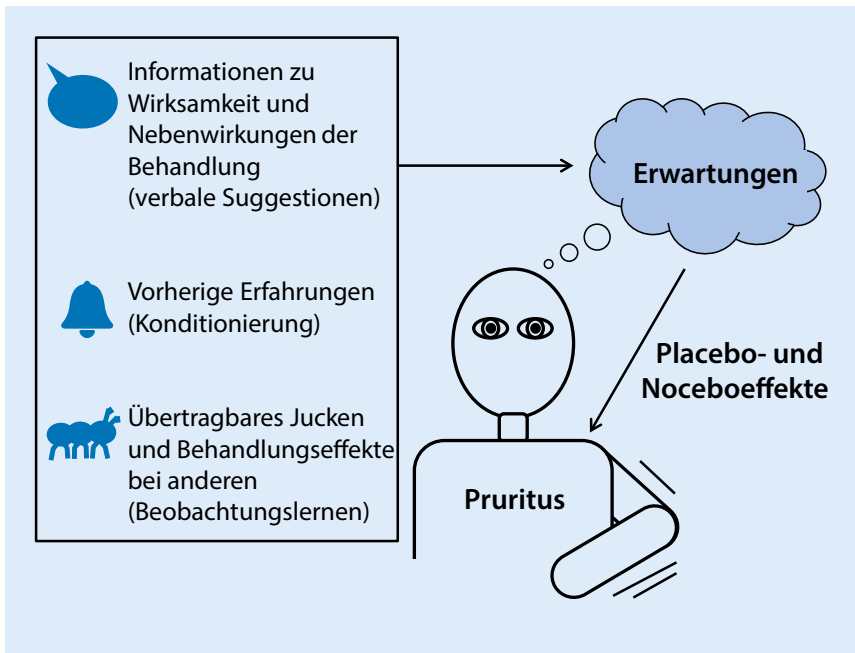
Informationen zu Wirksamkeit und Nebenwirkungen der Behandlung (verbale Suggestionen)

Vorherige Erfahrungen (Konditionierung)

Übertragbares Jucken und Behandlungseffekte bei anderen (Beobachtungslernen)

Erwartungen

Placebo- und Noceboeffekte

Pruritus